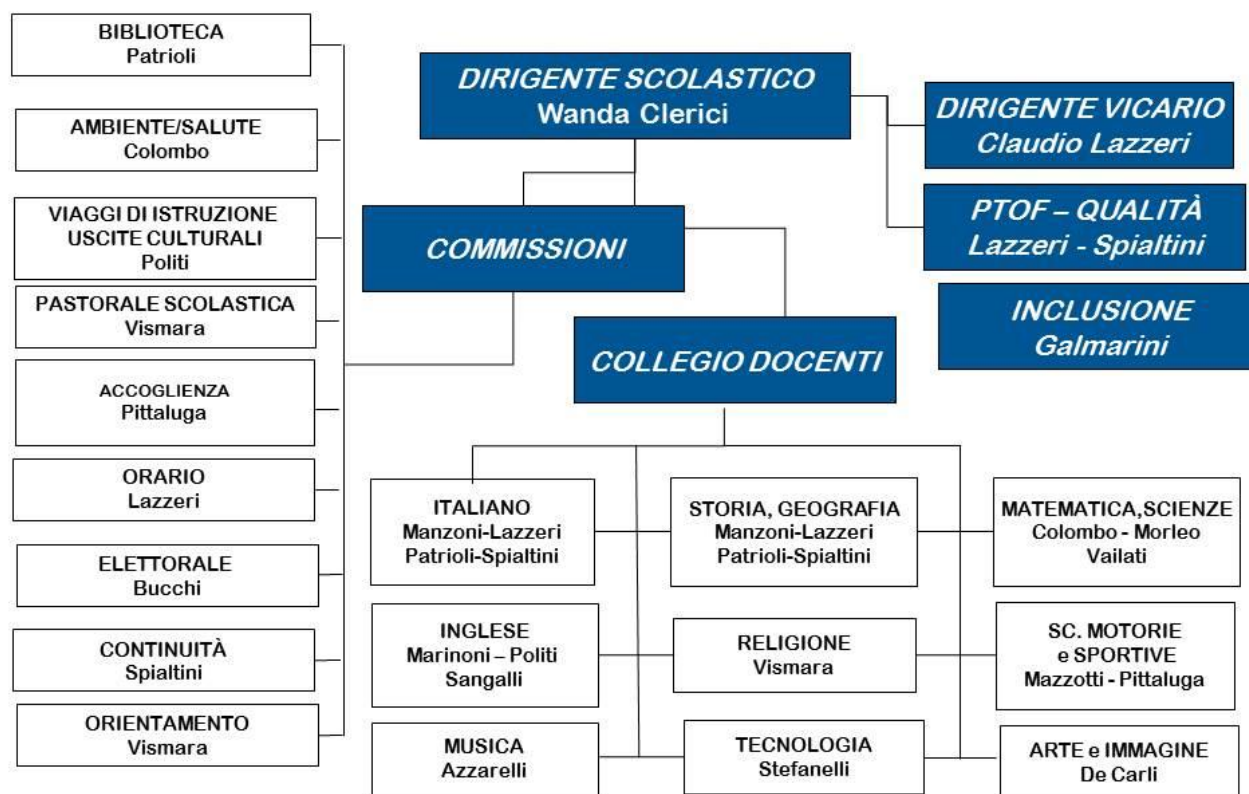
BIBLIOTECA
Patrioli

AMBIENTE/SALUTE
Colombo

VIAGGI DI ISTRUZIONE
USCITE CULTURALI
Politi

PASTORALE SCOLASTICA
Vismara

ACCOGLIENZA
Pittaluga

ORARIO
Lazzeri

ELETTORALE
Bucchi

CONTINUITÀ
Spialtini

ORIENTAMENTO
Vismara

DIRIGENTE SCOLASTICO
Wanda Clerici

DIRIGENTE VICARIO
Claudio Lazzeri

PTOF – QUALITÀ
Lazzeri - Spialtini

INCLUSIONE
Galmarini

COMMISSIONI

COLLEGIO DOCENTI

ITALIANO
Manzoni-Lazzeri
Patrioli-Spialtini

STORIA, GEOGRAFIA
Manzoni-Lazzeri
Patrioli-Spialtini

MATEMATICA,SCIENZE
Colombo - Morleo
Vailati

INGLESE
Marinoni – Politi
Sangalli

RELIGIONE
Vismara

SC. MOTORIE
e SPORTIVE
Mazzotti - Pittaluga

MUSICA
Azzarelli

TECNOLOGIA
Stefanelli

ARTE e IMMAGINE
De Carli